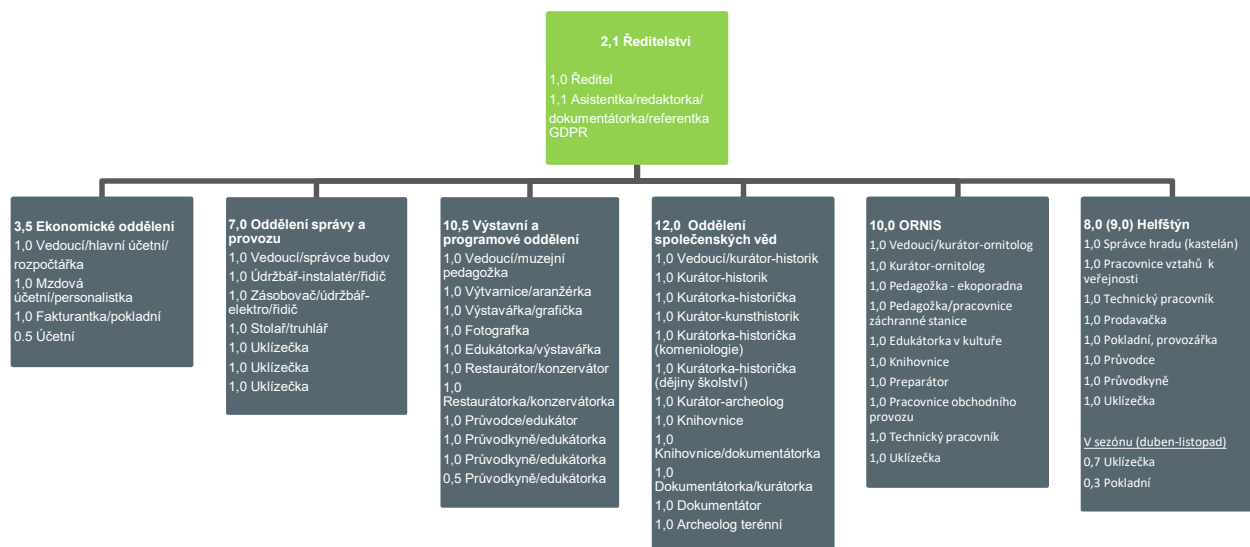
2,1 Ředitelství

1,0 Ředitel
1,1 Asistentka/redaktorka/dokumentátorka/referentka GDPR

3,5 Ekonomické oddělení
1,0 Vedoucí/hlavní účetní/rozpočtářka
1,0 Mzdová účetní/personalistka
1,0 Fakturantka/pokladní
0.5 Účetní

7,0 Oddělení správy a provozu
1,0 Vedoucí/správce budov
1,0 Údržbář-instalatér/řidič
1,0 Zásobovač/údržbář-elektro/řidič
1,0 Stolař/truhlář
1,0 Uklízečka
1,0 Uklízečka
1,0 Uklízečka

10,5 Výstavní a programové oddělení
1,0 Vedoucí/muzejní pedagožka
1,0 Výtvarnice/aranžérka
1,0 Výstavářka/grafička
1,0 Fotografka
1,0 Edukátorka/výstavářka
1,0 Restaurátor/konzervátor
1,0 Restaurátorka/konzervátorka
1,0 Průvodce/edukátor
1,0 Průvodkyně/edukátorka
1,0 Průvodkyně/edukátorka
0,5 Průvodkyně/edukátorka

12,0 Oddělení společenských věd
1,0 Vedoucí/kurátor-historik
1,0 Kurátor-historik
1,0 Kurátorka-historička
1,0 Kurátor-kunsthistorik
1,0 Kurátorka-historička (komeniologie)
1,0 Kurátorka-historička (dějiny školství)
1,0 Kurátor-archeolog
1,0 Knihovnice
1,0 Knihovnice/dokumentátorka
1,0 Dokumentátorka/kurátorka
1,0 Dokumentátor
1,0 Archeolog terénní

10,0 ORNIS
1,0 Vedoucí/kurátor-ornitolog
1,0 Kurátor-ornitolog
1,0 Pedagožka - ekoporadna
1,0 Pedagožka/pracovnice záchranné stanice
1,0 Edukátorka v kultuře
1,0 Knihovnice
1,0 Preparátor
1,0 Pracovnice obchodního provozu
1,0 Technický pracovník
1,0 Uklízečka

8,0 (9,0) Helfštýn
1,0 Správce hradu (kastelán)
1,0 Pracovnice vztahů k veřejnosti
1,0 Technický pracovník
1,0 Prodavačka
1,0 Pokladní, provozářka
1,0 Průvodce
1,0 Průvodkyně
1,0 Uklízečka
V sezónu (duben-listopad)
0,7 Uklízečka
0,3 Pokladní